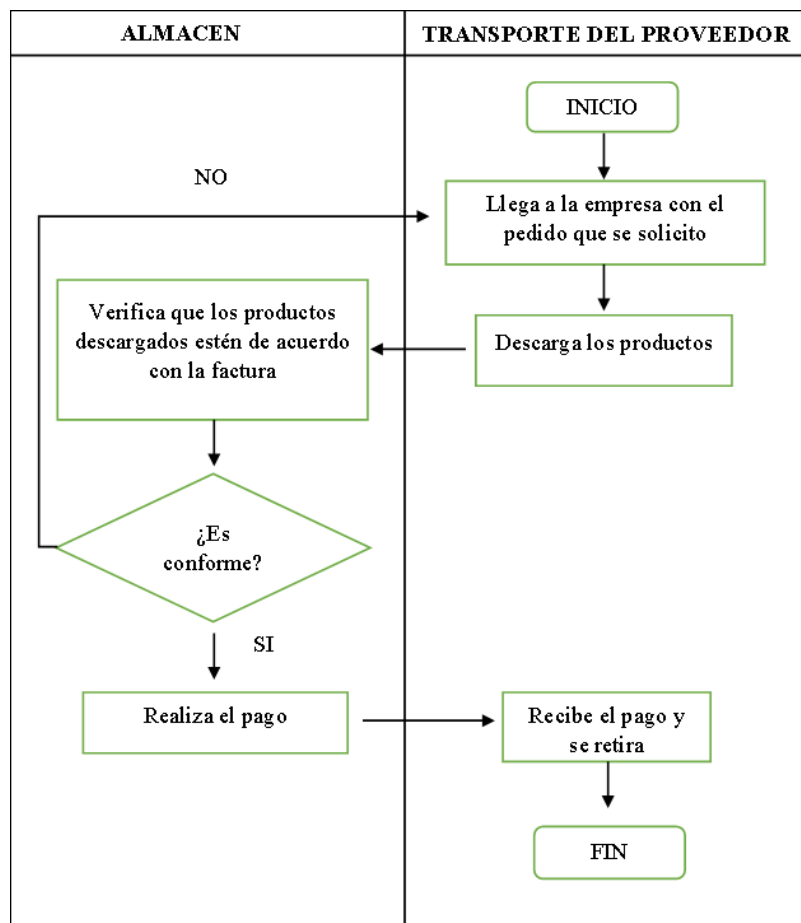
ALMACEN

TRANSPORTE DEL PROVEEDOR

INICIO

NO

Llega a la empresa con el pedido que se solicito

Verifica que los productos descargados estén de acuerdo con la factura

Descarga los productos

¿Es conforme?

SI

Realiza el pago

Recibe el pago y se retira

FIN